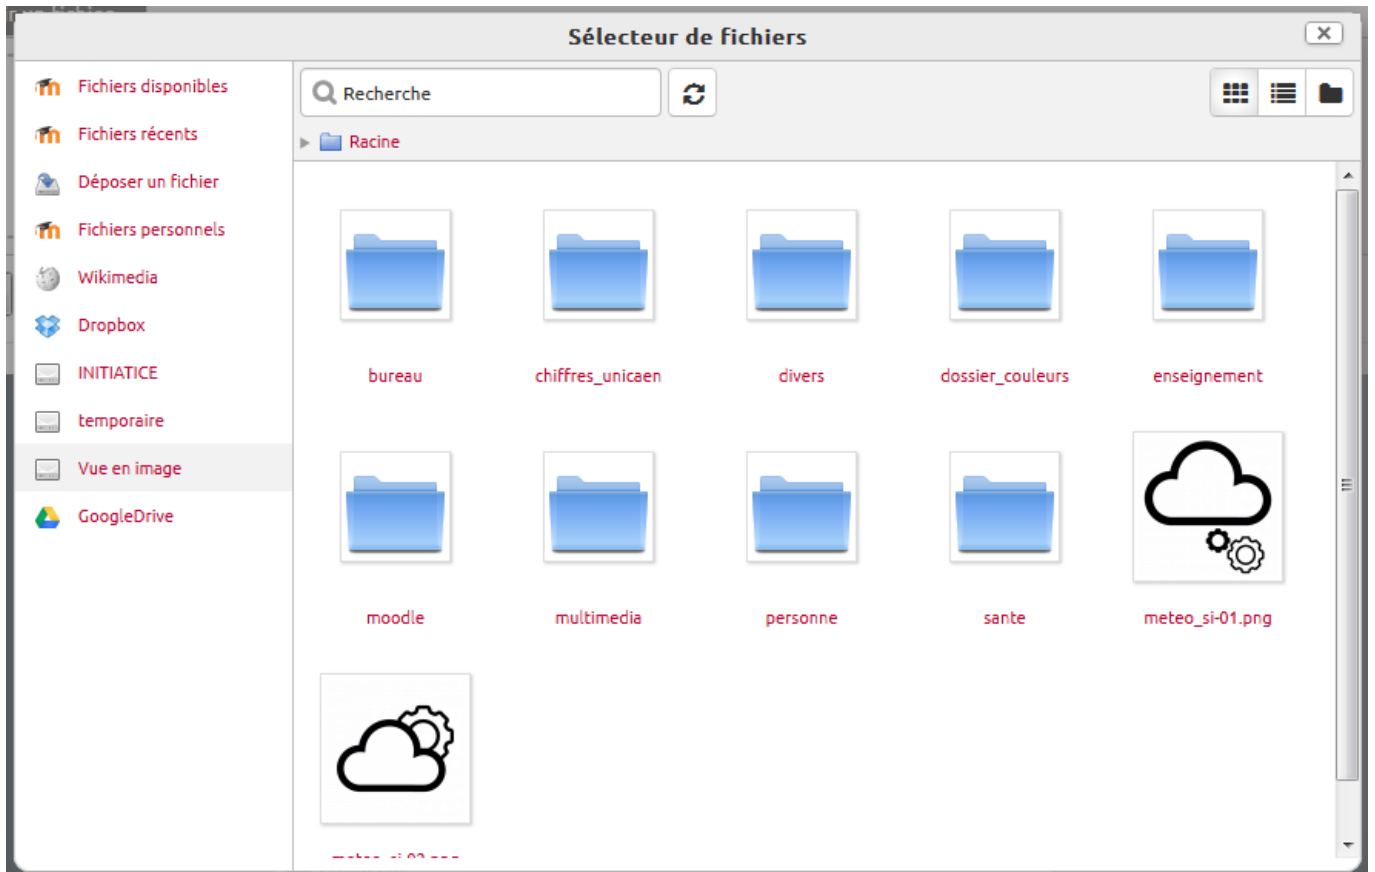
Sélecteur de fichiers

Fichiers disponibles
Fichiers récents
Déposer un fichier
Fichiers personnels
Wikimedia
Dropbox
INITIATICE
temporaire
Vue en image
GoogleDrive

Recherche

Racine

bureau
chiffres_unicaen
divers
dossier_couleurs
enseignement
moodle
multimedia
personne
sante
meteo_si-01.png
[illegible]